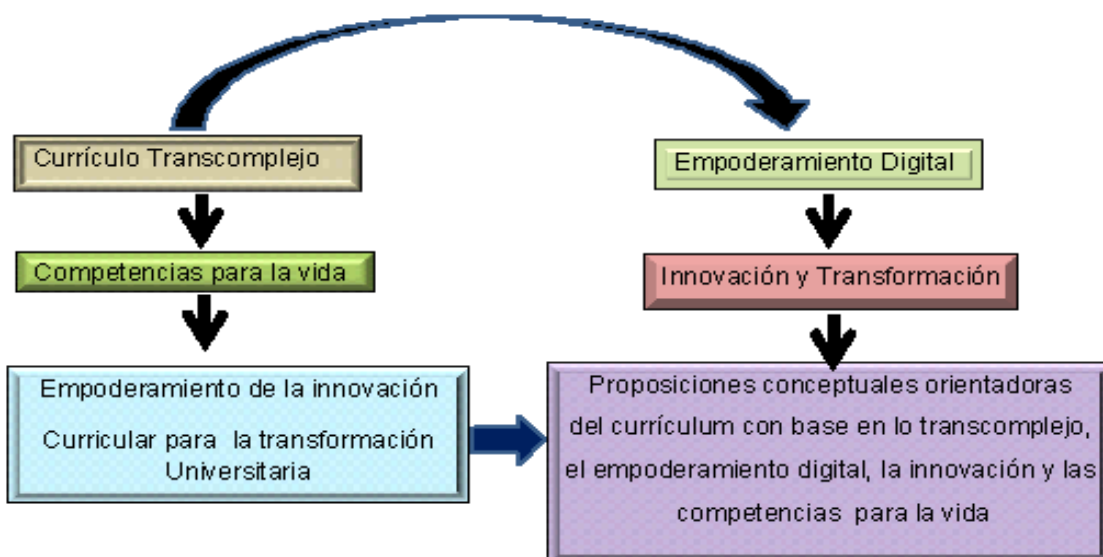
Currículo Transcomplejo

Competencias para la vida

Empoderamiento de la innovación

Curricular para la transformación Universitaria

Empoderamiento Digital

Innovación y Transformación

Proposiciones conceptuales orientadoras del currículum con base en lo transcomplejo, el empoderamiento digital, la innovación y las competencias para la vida